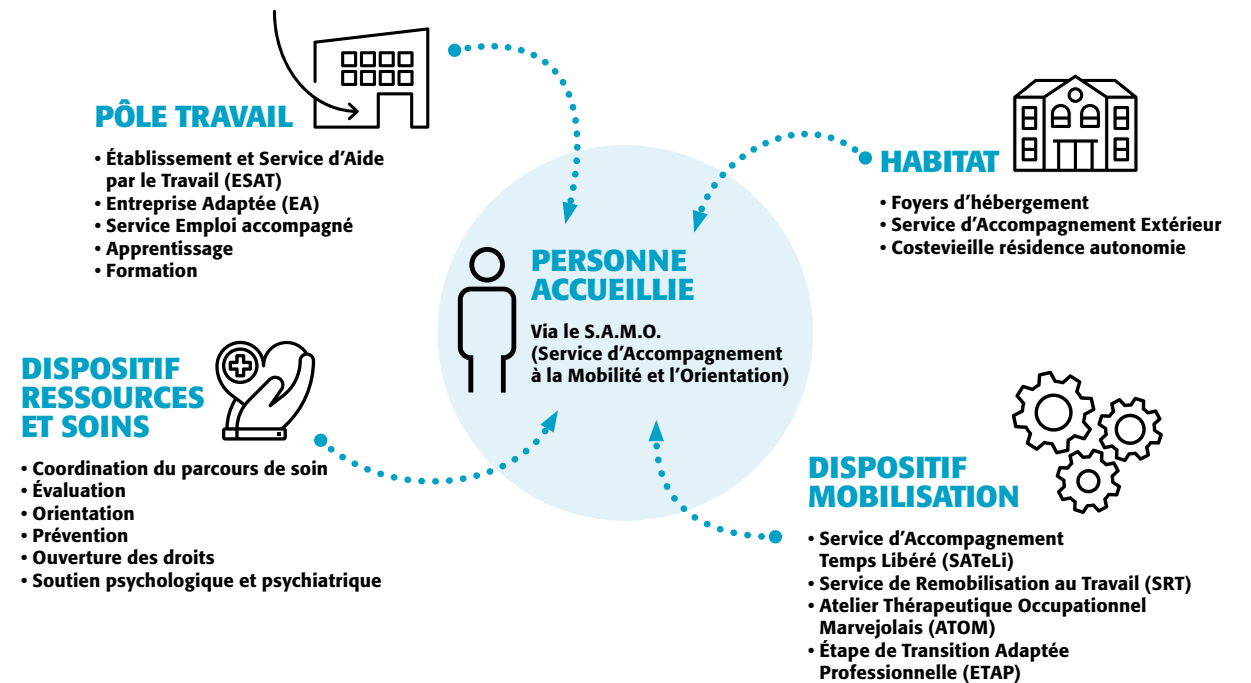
PÔLE TRAVAIL

• Établissement et Service d'Aide par le Travail (ESAT)
• Entreprise Adaptée (EA)
• Service Emploi accompagné
• Apprentissage
• Formation

HABITAT

• Foyers d'hébergement
• Service d'Accompagnement Extérieur
• Costevieille résidence autonomie

PERSONNE ACCUEILLIE

Via le S.A.M.O. (Service d'Accompagnement à la Mobilité et l'Orientation)

DISPOSITIF RESSOURCES ET SOINS

• Coordination du parcours de soin
• Évaluation
• Orientation
• Prévention
• Ouverture des droits
• Soutien psychologique et psychiatrique

DISPOSITIF MOBILISATION

• Service d'Accompagnement Temps Libéré (SATeLi)
• Service de Remobilisation au Travail (SRT)
• Atelier Thérapeutique Occupationnel Marvejolais (ATOM)
• Étape de Transition Adaptée Professionnelle (ETAP)